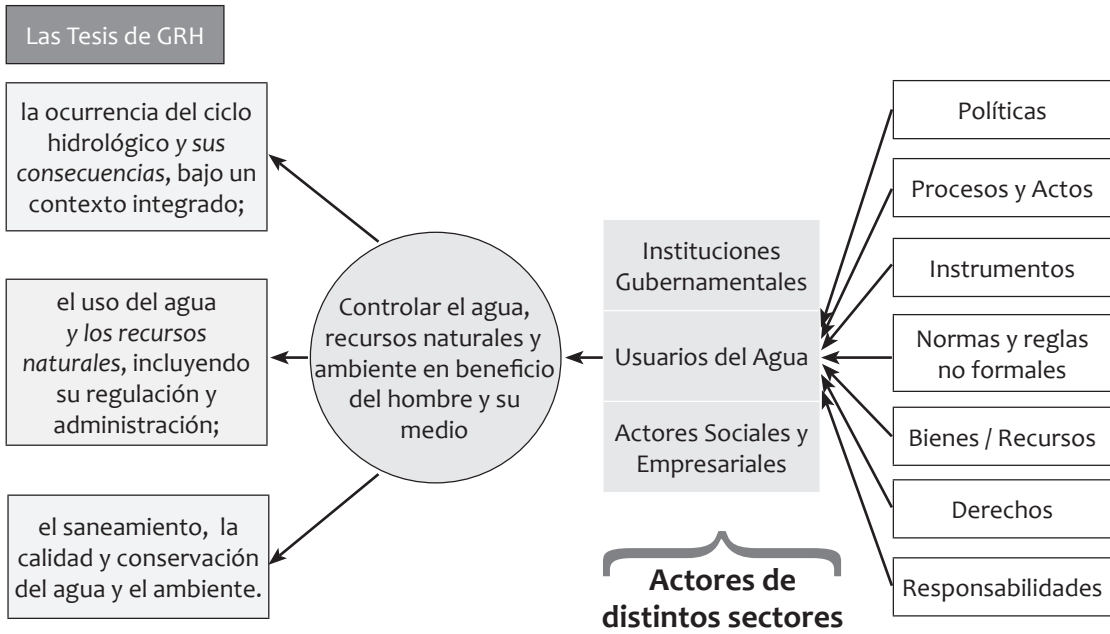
Las Tesis de GRH

la ocurrencia del ciclo hidrológico *y sus consecuencias*, bajo un contexto integrado;

el uso del agua *y los recursos naturales*, incluyendo su regulación y administración;

el saneamiento, la calidad y conservación del agua y el ambiente.

Controlar el agua, recursos naturales y ambiente en beneficio del hombre y su medio

Instituciones Gubernamentales

Usuarios del Agua

Actores Sociales y Empresariales

**Actores de distintos sectores**

Políticas

Procesos y Actos

Instrumentos

Normas y reglas no formales

Bienes / Recursos

Derechos

Responsabilidades